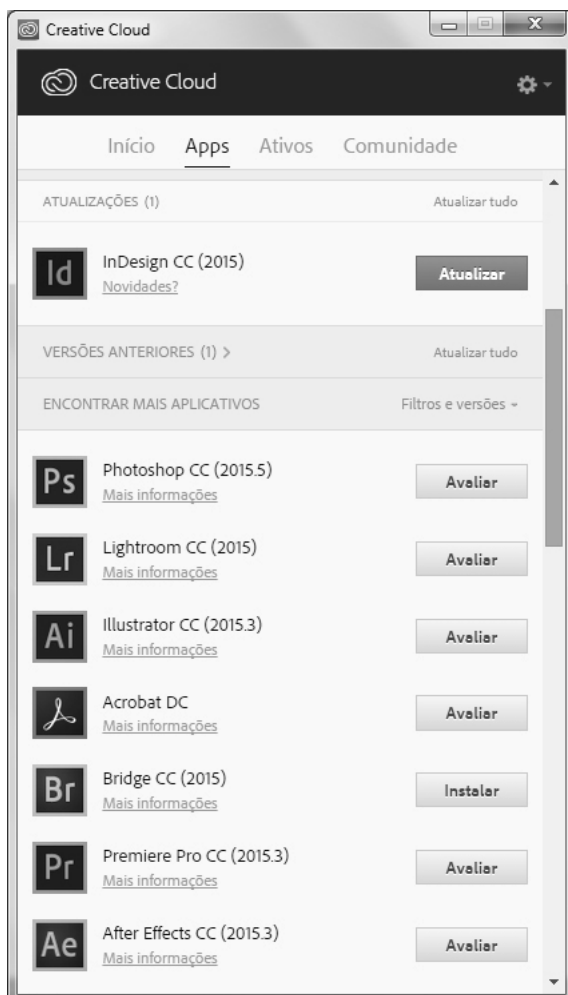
Creative Cloud

Creative Cloud

Início Apps Ativos Comunidade

ATUALIZAÇÕES (1) Atualizar tudo

Id InDesign CC (2015)
Novidades?
Atualizar

VERSÕES ANTERIORES (1) > Atualizar tudo

ENCONTRAR MAIS APLICATIVOS Filtros e versões

Ps Photoshop CC (2015.5)
Mais informações
Avaliar

Lr Lightroom CC (2015)
Mais informações
Avaliar

Ai Illustrator CC (2015.3)
Mais informações
Avaliar

Acrobat DC
Mais informações
Avaliar

Br Bridge CC (2015)
Mais informações
Instalar

Pr Premiere Pro CC (2015.3)
Mais informações
Avaliar

Ae After Effects CC (2015.3)
Mais informações
Avaliar